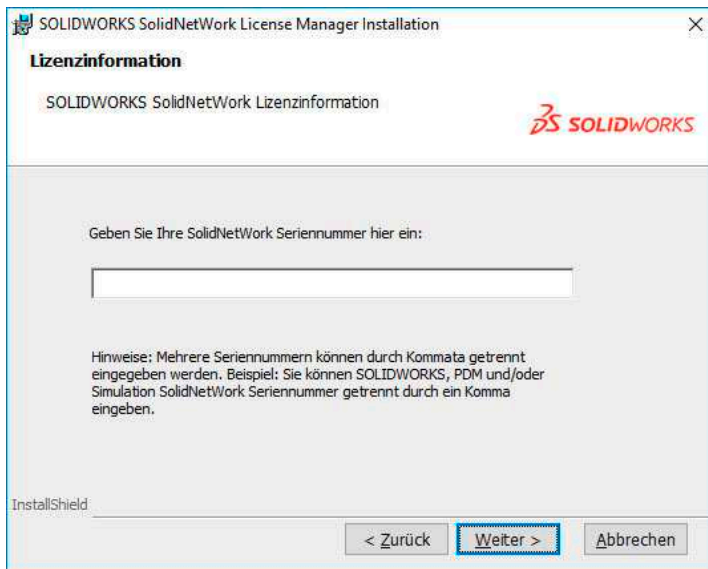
SOLIDWORKS SolidNetWork License Manager Installation

×

Lizenzinformation

SOLIDWORKS SolidNetWork Lizenzinformation

SOLIDWORKS

Geben Sie Ihre SolidNetWork Seriennummer hier ein:

Hinweise: Mehrere Seriennummern können durch Kommata getrennt eingegeben werden. Beispiel: Sie können SOLIDWORKS, PDM und/oder Simulation SolidNetWork Seriennummer getrennt durch ein Komma eingeben.

InstallShield

< Zurück

Weiter >

Abbrechen